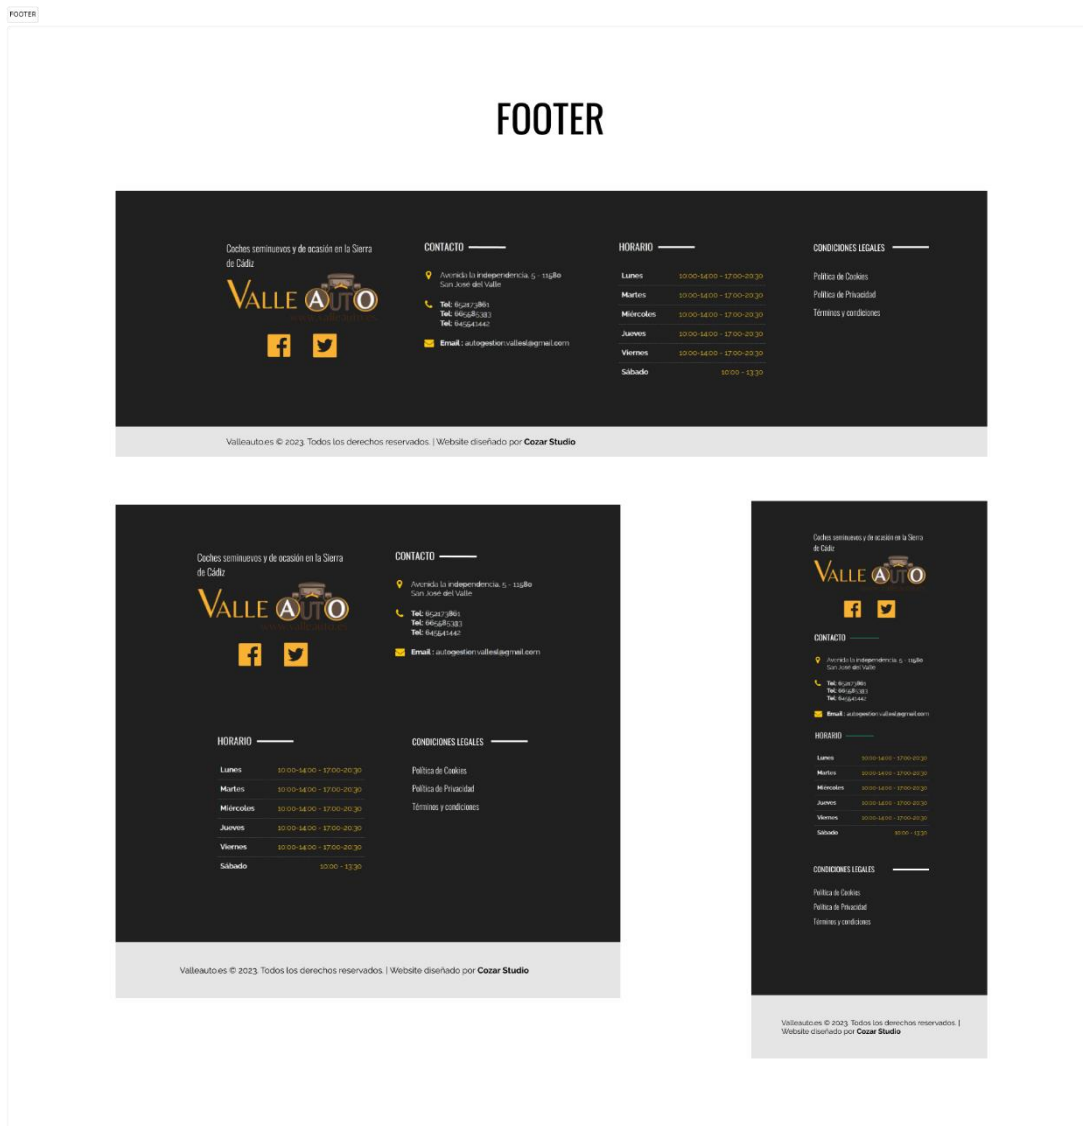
FOOTER

FOOTER

Coches seminuevos y de ocasión en la Sierra de Cádiz

VALLE AUTO

CONTACTO

Avenida la independencia, 5 - 11580 San José del Valle

Tel: 652173861
Tel: 665585333
Tel: 645541442

Email : autogestion.valles@gmail.com

HORARIO

| Lunes | 10:00-14:00 - 17:00-20:30 |
|---|---|
| Martes | 10:00-14:00 - 17:00-20:30 |
| Miércoles | 10:00-14:00 - 17:00-20:30 |
| Jueves | 10:00-14:00 - 17:00-20:30 |
| Viernes | 10:00-14:00 - 17:00-20:30 |
| Sábado | 10:00 - 13:30 |

CONDICIONES LEGALES

Política de Cookies
Política de Privacidad
Términos y condiciones

Valleauto.es © 2023. Todos los derechos reservados. | Website diseñado por Cozar Studio

Coches seminuevos y de ocasión en la Sierra de Cádiz

VALLE AUTO

CONTACTO

Avenida la independencia, 5 - 11580 San José del Valle

Tel: 652173861
Tel: 665585333
Tel: 645541442

Email : autogestion.valles@gmail.com

HORARIO

| Lunes | 10:00-14:00 - 17:00-20:30 |
|---|---|
| Martes | 10:00-14:00 - 17:00-20:30 |
| Miércoles | 10:00-14:00 - 17:00-20:30 |
| Jueves | 10:00-14:00 - 17:00-20:30 |
| Viernes | 10:00-14:00 - 17:00-20:30 |
| Sábado | 10:00 - 13:30 |

CONDICIONES LEGALES

Política de Cookies
Política de Privacidad
Términos y condiciones

Valleauto.es © 2023. Todos los derechos reservados. | Website diseñado por Cozar Studio

Coches seminuevos y de ocasión en la Sierra de Cádiz

VALLE AUTO

CONTACTO

Avenida la independencia, 5 - 11580 San José del Valle

Tel: 652173861
Tel: 665585333
Tel: 645541442

Email : autogestion.valles@gmail.com

HORARIO

| Lunes | 10:00-14:00 - 17:00-20:30 |
|---|---|
| Martes | 10:00-14:00 - 17:00-20:30 |
| Miércoles | 10:00-14:00 - 17:00-20:30 |
| Jueves | 10:00-14:00 - 17:00-20:30 |
| Viernes | 10:00-14:00 - 17:00-20:30 |
| Sábado | 10:00 - 13:30 |

CONDICIONES LEGALES

Política de Cookies
Política de Privacidad
Términos y condiciones

Valleauto.es © 2023. Todos los derechos reservados. | Website diseñado por Cozar Studio